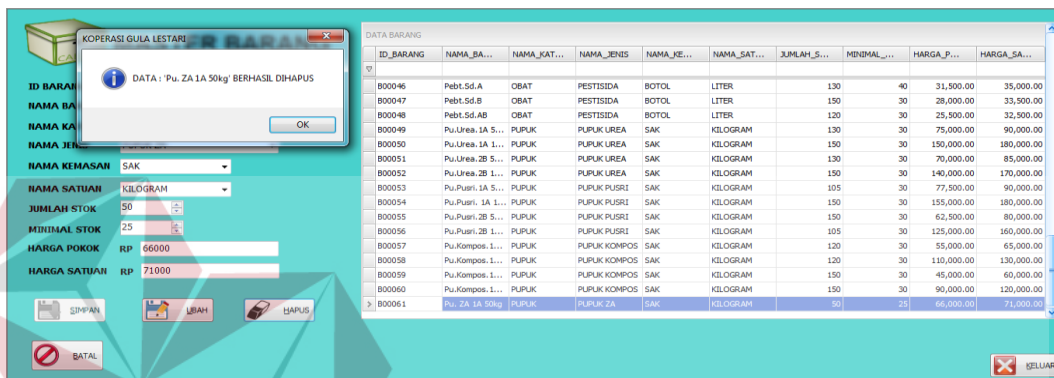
KOPERASI GULA LESTARI

DATA : 'Pu. ZA 1A 50kg' BERHASIL DIHAPUS

OK

ID BARANG
NAMA BA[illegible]
NAMA KA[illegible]
NAMA JEN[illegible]
NAMA KEMASAN SAK
NAMA SATUAN KILOGRAM
JUMLAH STOK 50
MINIMAL STOK 25
HARGA POKOK RP 66000
HARGA SATUAN RP 71000

SIMPAN
UBAH
HAPUS
BATAL

DATA BARANG

| ID_BARANG | NAMA_BA... | NAMA_KAT... | NAMA_JENIS | NAMA_KE... | NAMA_SAT... | JUMLAH_S... | MINIMAL_... | HARGA_P... | HARGA_SA... |
|---|---|---|---|---|---|---|---|---|---|
| B00046 | Pebt.Sd.A | OBAT | PESTISIDA | BOTOL | LITER | 130 | 40 | 31,500.00 | 35,000.00 |
| B00047 | Pebt.Sd.B | OBAT | PESTISIDA | BOTOL | LITER | 150 | 30 | 28,000.00 | 33,500.00 |
| B00048 | Pebt.Sd.AB | OBAT | PESTISIDA | BOTOL | LITER | 120 | 30 | 25,500.00 | 32,500.00 |
| B00049 | Pu.Urea. 1A 5... | PUPUK | PUPUK UREA | SAK | KILOGRAM | 130 | 30 | 75,000.00 | 90,000.00 |
| B00050 | Pu.Urea. 1A 1... | PUPUK | PUPUK UREA | SAK | KILOGRAM | 150 | 30 | 150,000.00 | 180,000.00 |
| B00051 | Pu.Urea. 2B 5... | PUPUK | PUPUK UREA | SAK | KILOGRAM | 130 | 30 | 70,000.00 | 85,000.00 |
| B00052 | Pu.Urea. 2B 1... | PUPUK | PUPUK UREA | SAK | KILOGRAM | 150 | 30 | 140,000.00 | 170,000.00 |
| B00053 | Pu.Pusri. 1A 5... | PUPUK | PUPUK PUSRI | SAK | KILOGRAM | 105 | 30 | 77,500.00 | 90,000.00 |
| B00054 | Pu.Pusri. 1A 1... | PUPUK | PUPUK PUSRI | SAK | KILOGRAM | 150 | 30 | 155,000.00 | 180,000.00 |
| B00055 | Pu.Pusri. 2B 5... | PUPUK | PUPUK PUSRI | SAK | KILOGRAM | 150 | 30 | 62,500.00 | 80,000.00 |
| B00056 | Pu.Pusri. 2B 1... | PUPUK | PUPUK PUSRI | SAK | KILOGRAM | 105 | 30 | 125,000.00 | 160,000.00 |
| B00057 | Pu.Kompos. 1... | PUPUK | PUPUK KOMPOS | SAK | KILOGRAM | 120 | 30 | 55,000.00 | 65,000.00 |
| B00058 | Pu.Kompos. 1... | PUPUK | PUPUK KOMPOS | SAK | KILOGRAM | 120 | 30 | 110,000.00 | 130,000.00 |
| B00059 | Pu.Kompos. 1... | PUPUK | PUPUK KOMPOS | SAK | KILOGRAM | 150 | 30 | 45,000.00 | 60,000.00 |
| B00060 | Pu.Kompos. 1... | PUPUK | PUPUK KOMPOS | SAK | KILOGRAM | 150 | 30 | 90,000.00 | 120,000.00 |
| B00061 | Pu. ZA 1A 50kg | PUPUK | PUPUK ZA | SAK | KILOGRAM | 50 | 25 | 66,000.00 | 71,000.00 |

KELUAR